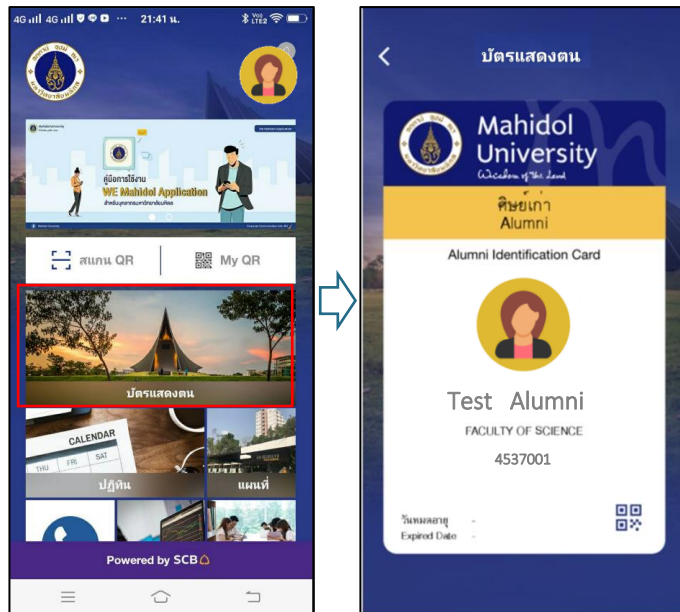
4G 4G ··· 21:41 น.

คู่มือการใช้งาน
WE Mahidol Application
สำหรับบุคลากรมหาวิทยาลัยมหิดล

สแกน QR
My QR

บัตรแสดงตน

CALENDAR
THU FRI SAT
ปฏิทิน
แผนที่

Powered by SCB

บัตรแสดงตน

Mahidol University
Wisdom of the Land

ศิษย์เก่า
Alumni

Alumni Identification Card

Test Alumni
FACULTY OF SCIENCE
4537001

วันหมดอายุ -
Expired Date -